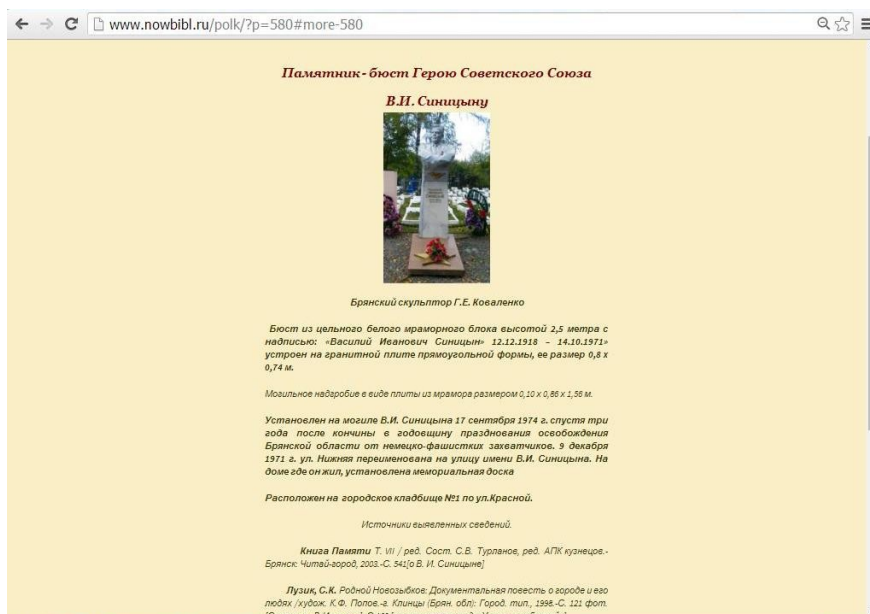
www.nowbibl.ru/polk/?p=580#more-580

Памятник- бюст Герою Советского Союза

В.И. Синицыну

Брянский скульптор Г.Е. Коваленко

Бюст из цельного белого мраморного блока высотой 2,5 метра с надписью: «Василий Иванович Синицын» 12.12.1918 – 14.10.1971» устроен на гранитной плите прямоугольной формы, ее размер 0,8 х 0,74 м.

Могильное надгробие в виде плиты из мрамора размером 0,10 х 0,86 х 1,56 м.

Установлен на могиле В.И. Синицына 17 сентября 1974 г. спустя три года после кончины в годовщину празднования освобождения Брянской области от немецко-фашистских захватчиков. 9 декабря 1971 г. ул. Нижняя переименована на улицу имени В.И. Синицына. На доме где он жил, установлена мемориальная доска

Расположен на городское кладбище №1 по ул.Красной.

Источники выявленных сведений.

Книга Памяти Т. VII / ред. Сост. С.В. Турланов, ред. АПК кузнецов.- Брянск: Читай-город, 2003.-С. 541[о В. И. Синицыне]

Лузик, С.К. Родной Новозыбков: Документальная повесть о городе и его людях /худож. К.Ф. Попов.-в. Клинцы (Брян. обл): Город. тип., 1998.-С. 121 фот. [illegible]